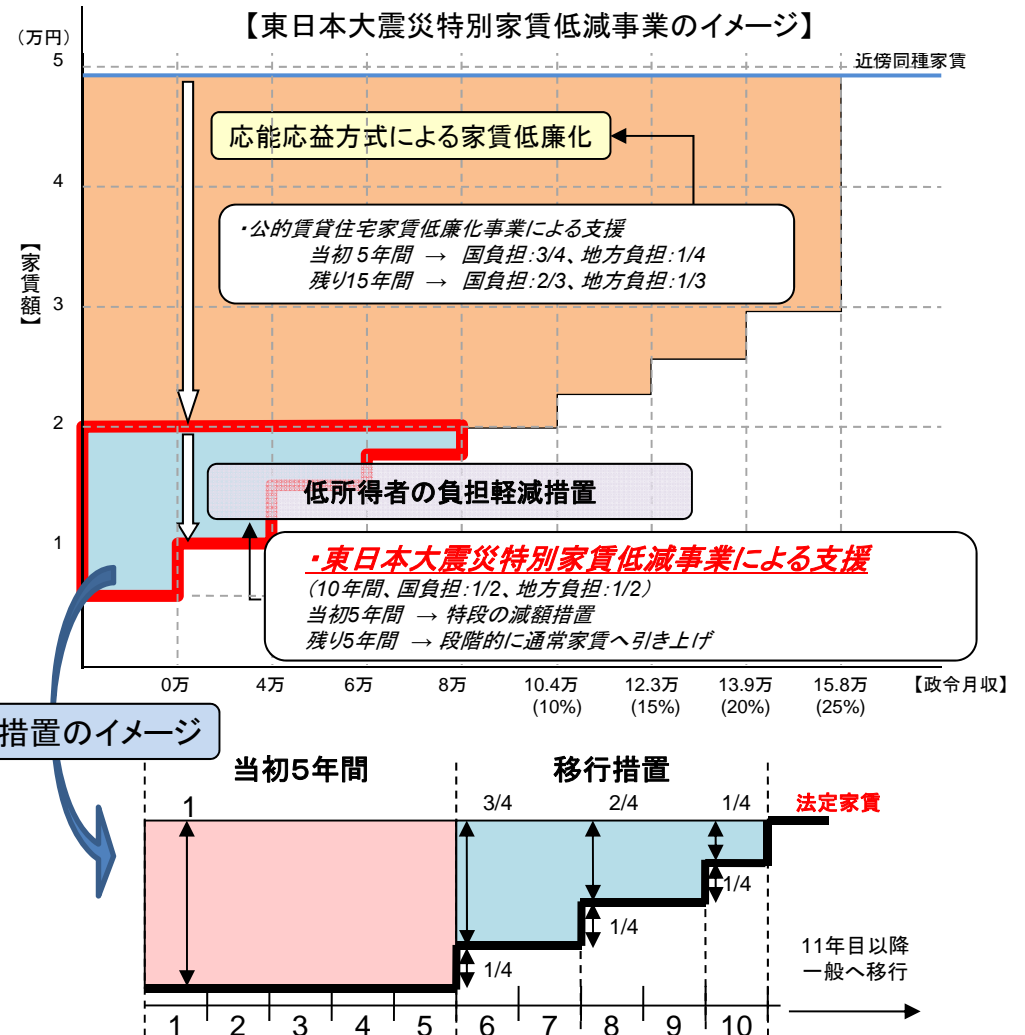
【東日本大震災特別家賃低減事業のイメージ】

（万円）
5
4
3
2
1

【家賃額】

近傍同種家賃

応能応益方式による家賃低廉化

・公的賃貸住宅家賃低廉化事業による支援
当初５年間 → 国負担:3/4、地方負担:1/4
残り15年間 → 国負担:2/3、地方負担:1/3

低所得者の負担軽減措置

・東日本大震災特別家賃低減事業による支援
（10年間、国負担:1/2、地方負担:1/2）
当初5年間 → 特段の減額措置
残り5年間 → 段階的に通常家賃へ引き上げ

0万　4万　6万　8万　10.4万 (10%)　12.3万 (15%)　13.9万 (20%)　15.8万 (25%)　【政令月収】

措置のイメージ

当初5年間　移行措置

1　3/4　2/4　1/4　法定家賃

1/4　1/4　1/4

11年目以降
一般へ移行

1　2　3　4　5　6　7　8　9　10